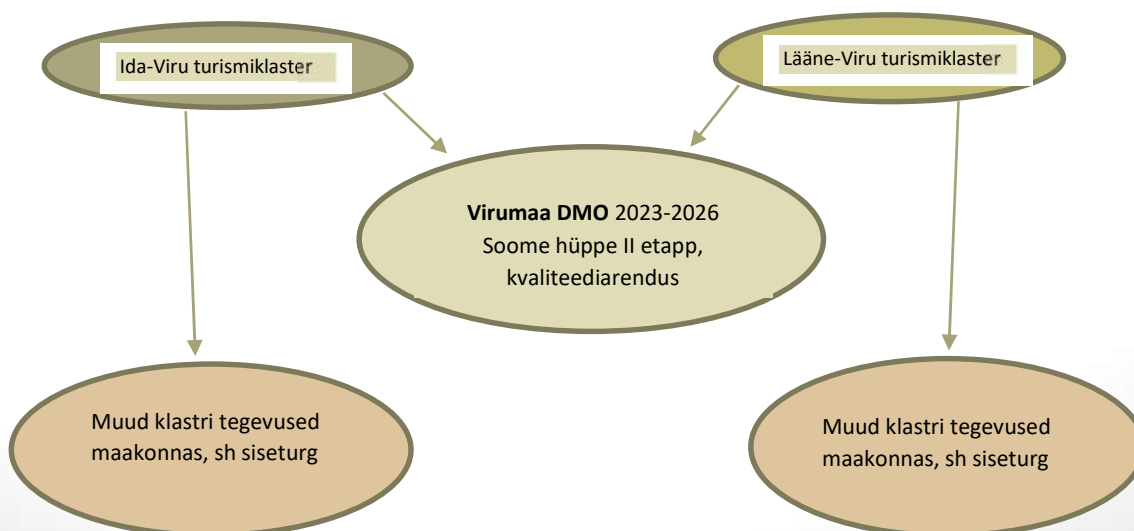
Ida-Viru turismiklaster

Lääne-Viru turismiklaster

**Virumaa DMO** 2023-2026
Soome hüppe II etapp, kvaliteediarendus

Muud klastri tegevused maakonnas, sh siseturg

Muud klastri tegevused maakonnas, sh siseturg